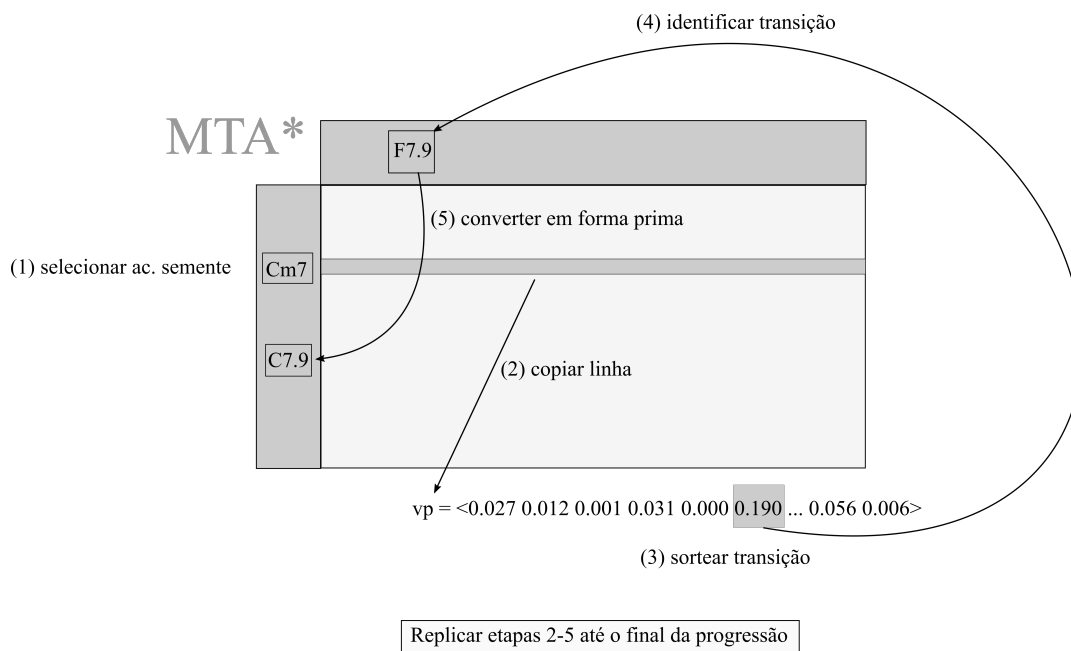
(4) identificar transição

MTA*

F7.9

(5) converter em forma prima

(1) selecionar ac. semente

Cm7

C7.9

(2) copiar linha

vp = <0.027 0.012 0.001 0.031 0.000 0.190 ... 0.056 0.006>

(3) sortear transição

Replicar etapas 2-5 até o final da progressão